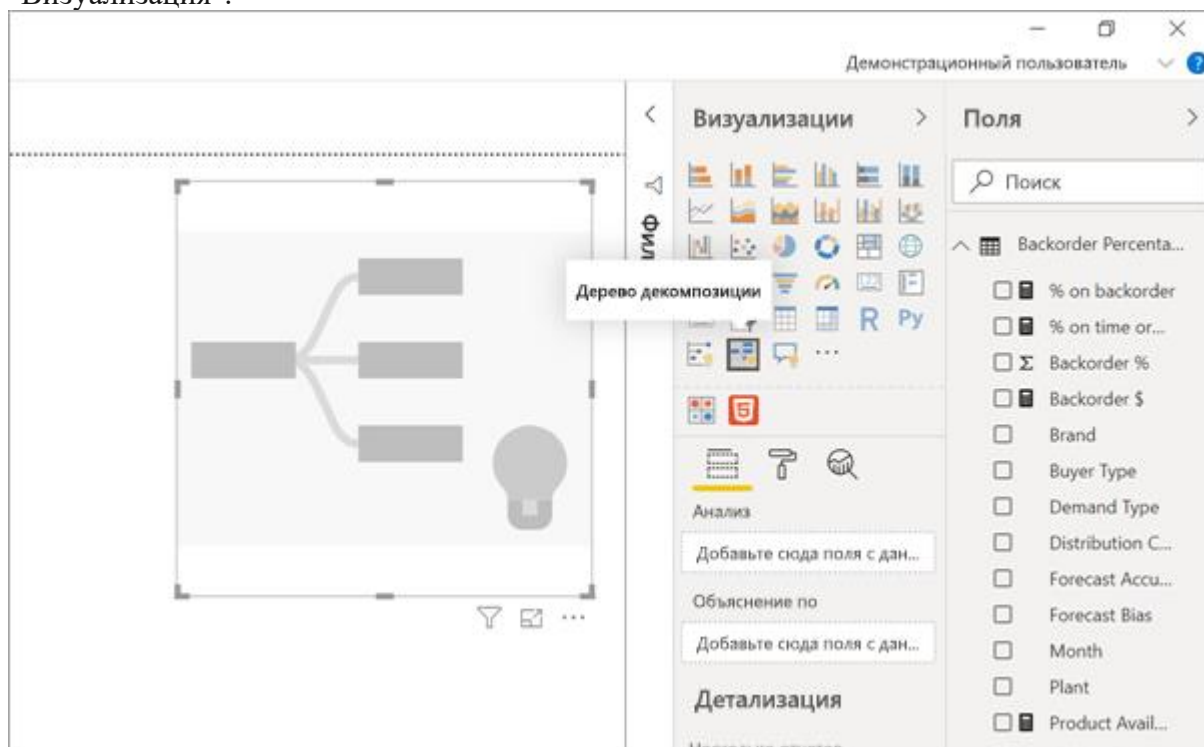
«Визуализация».

Демонстрационный пользователь

Визуализации

Поля

Фил

Поиск

Дерево декомпозиции

R Py

Backorder Percenta...

% on backorder

% on time or...

Backorder %

Backorder $

Brand

Buyer Type

Demand Type

Distribution C...

Forecast Accu...

Forecast Bias

Month

Plant

Product Avail...

Анализ

Добавьте сюда поля с дан...

Объяснение по

Добавьте сюда поля с дан...

Детализация

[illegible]